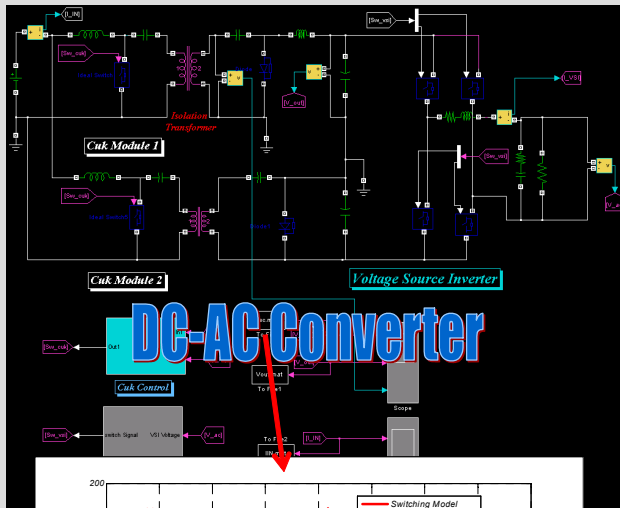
[I_IN]

[Sw_cuk]

Isolation Transformer

[V_out]

[Sw_vsi]

[I_VSI]

Cuk Module 1

[Sw_vsi]

[Sw_cuk]

[V_ac]

Cuk Module 2

Voltage Source Inverter

DC-AC Converter

[Sw_cuk]

Out1

Cuk Control

Vout.mat

To File1

[V_out]

Scope

[Sw_vsi]

switch Signal

VSI Voltage

[V_ac]

To File2

IIN.mat

[I_IN]

200

Switching Model